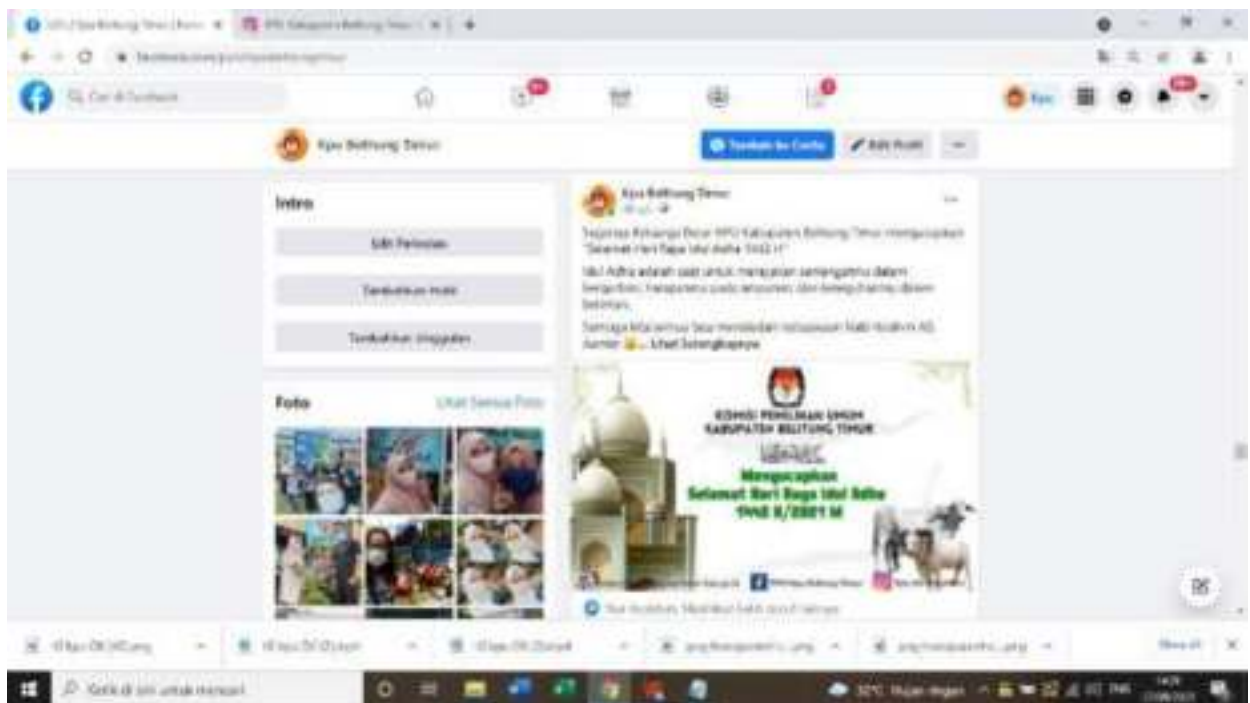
Kpu Beltung Timur

Intro

Edit Perincian

Tambahkan Hobi

Tambahkan Unggulan

Foto

Lihat Semua Foto

Kpu Beltung Timur

Segenap Keluarga Besar KPU Kabupaten Belitung Timur mengucapkan "Selamat Hari Raya Idul Adha 1442 H"

Idul Adha adalah saat untuk merayakan semangatnya dalam berkorban, kesabarannya pada anjuran, dan keteguhannya dalam beriman.

Semoga kita semua bisa meneladani keteladanan Nabi Ibrahim AS. Aamiin ... Lihat Selengkapnya

KOMISI PEMILIHAN UMUM KABUPATEN BELITUNG TIMUR

Mengucapkan Selamat Hari Raya Idul Adha 1442 H/2021 M

Ketik di sini untuk mencari

Show all